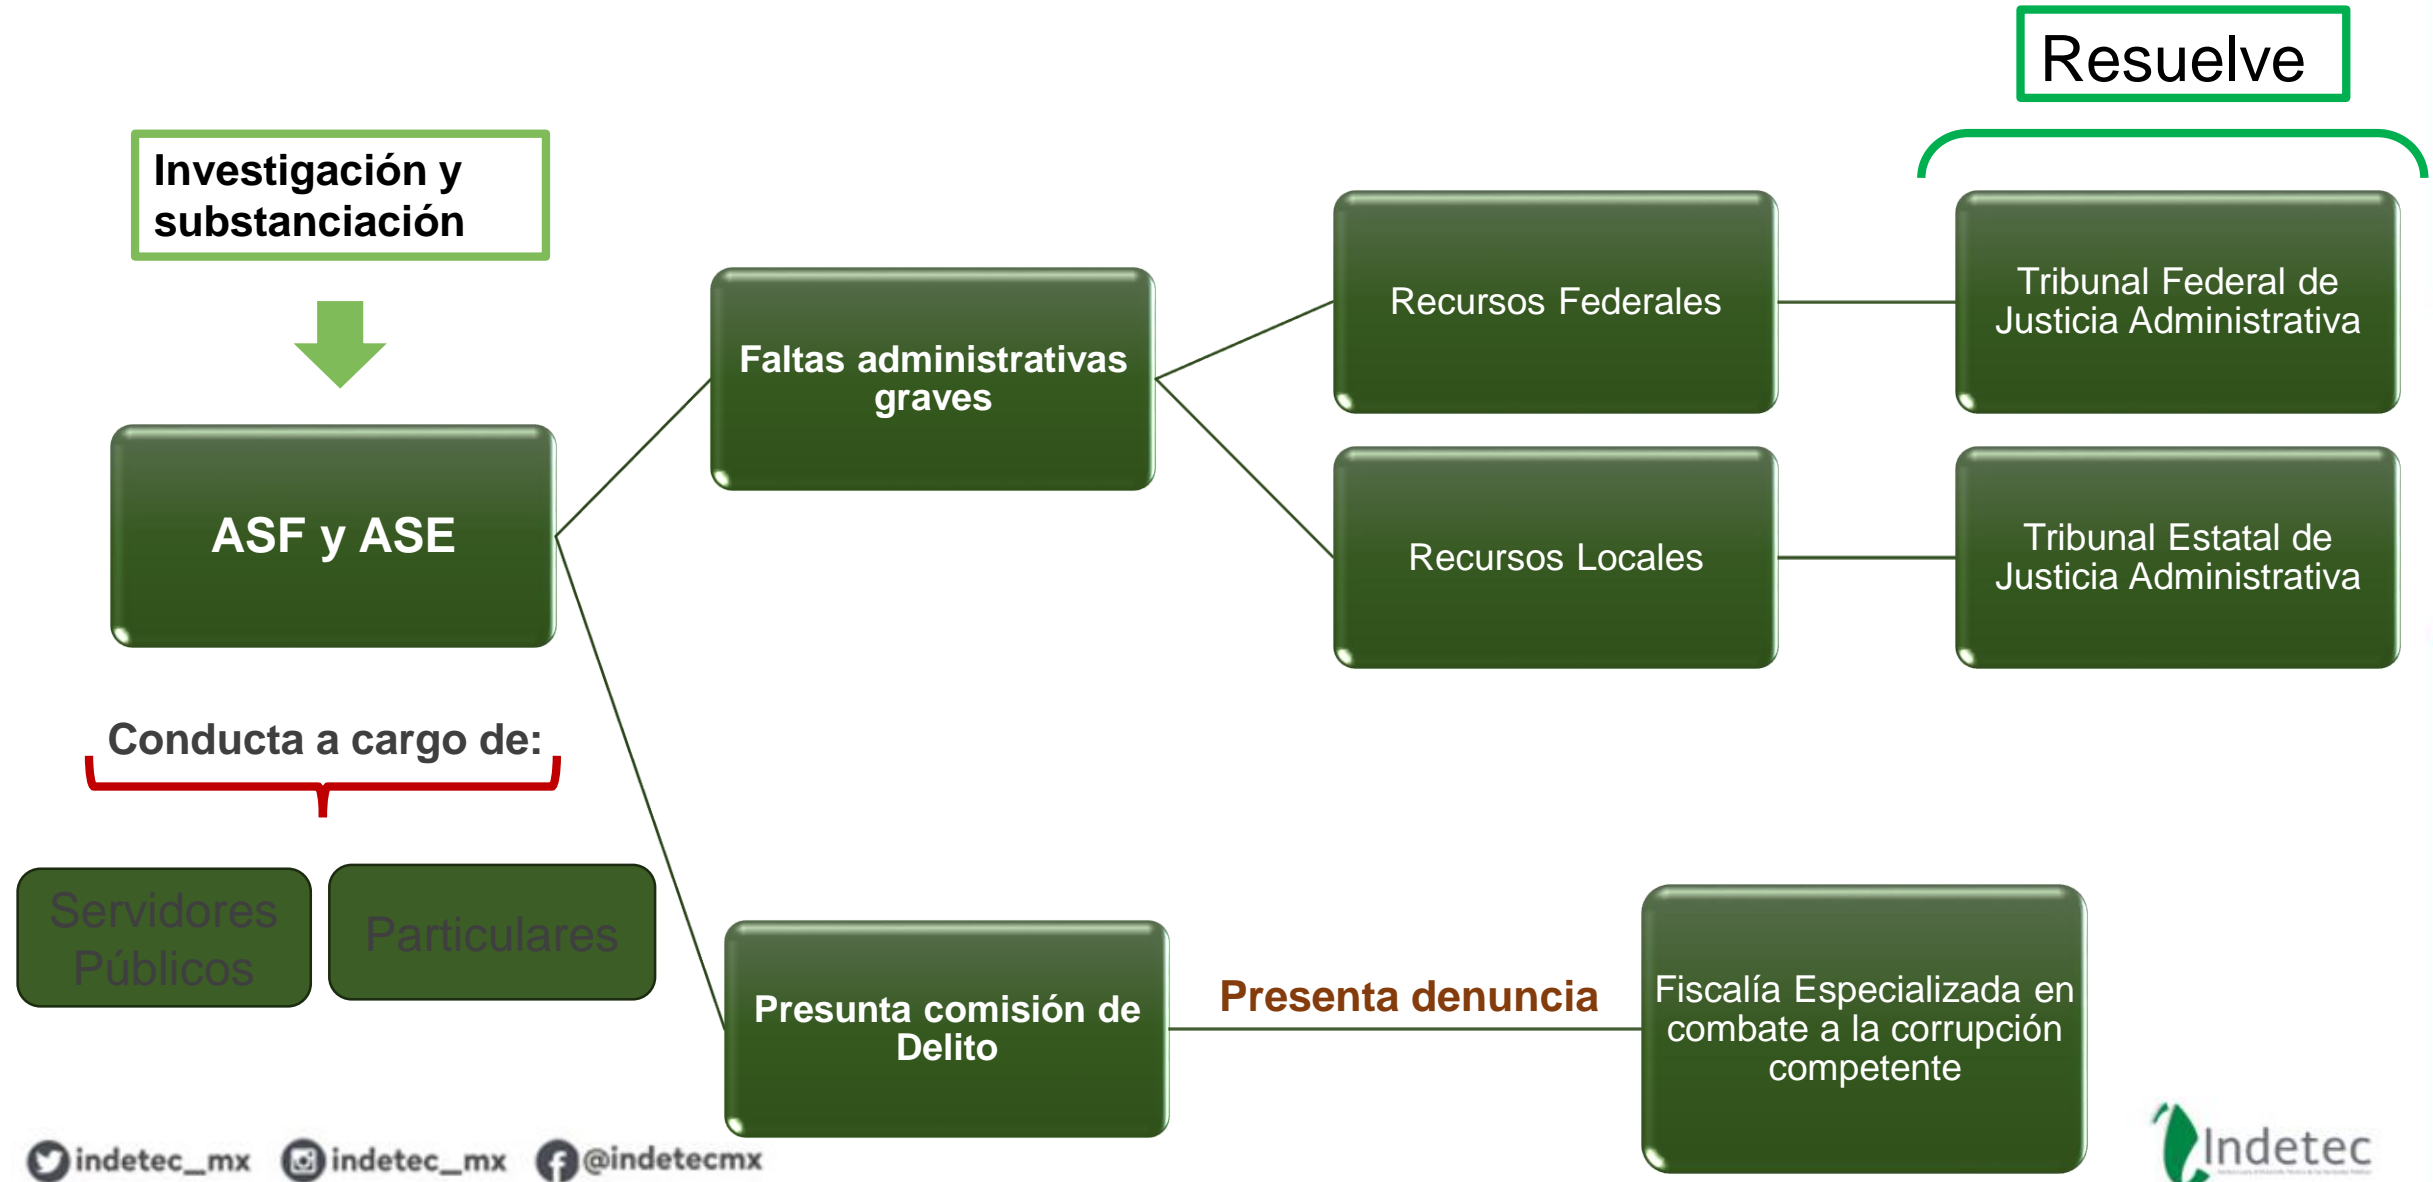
Resuelve

Investigación y substanciación

ASF y ASE

Faltas administrativas graves

Recursos Federales

Tribunal Federal de Justicia Administrativa

Recursos Locales

Tribunal Estatal de Justicia Administrativa

Conducta a cargo de:

Servidores Públicos

Particulares

Presunta comisión de Delito

Presenta denuncia

Fiscalía Especializada en combate a la corrupción competente

indetec_mx indetec_mx @indetecmx

Indetec